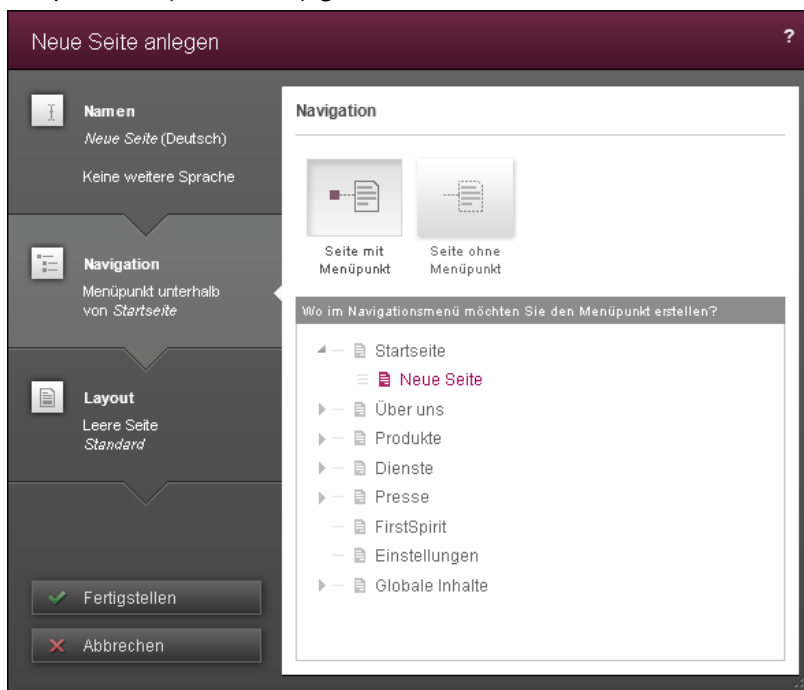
Neue Seite anlegen

?

Namen
Neue Seite (Deutsch)

Keine weitere Sprache

Navigation
Menüpunkt unterhalb von Startseite

Layout
Leere Seite
Standard

Fertigstellen

Abbrechen

Navigation

Seite mit Menüpunkt

Seite ohne Menüpunkt

Wo im Navigationsmenü möchten Sie den Menüpunkt erstellen?

Startseite
Neue Seite
Über uns
Produkte
Dienste
Presse
FirstSpirit
Einstellungen
Globale Inhalte